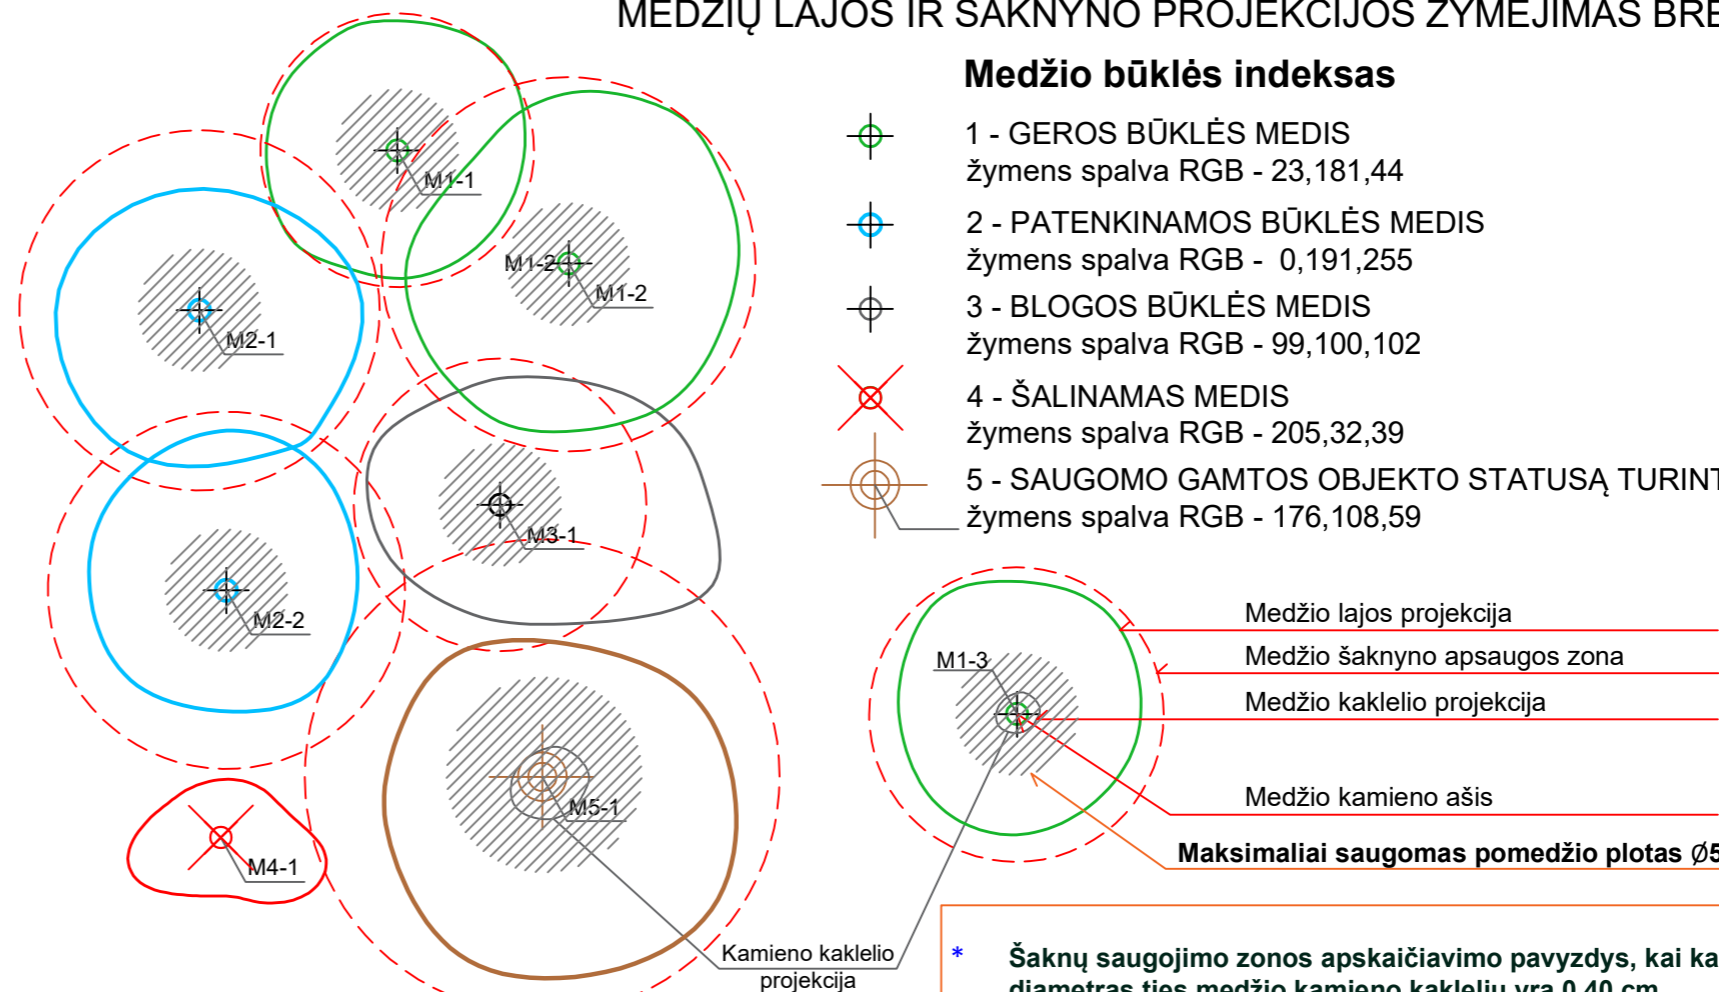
MEDŽIŲ LAJOS IR ŠAKNYNO PROJEKCIJOS ŽYMĖJIMAS BRE

Medžio būklės indeksas

1 - GEROS BŪKLĖS MEDIS
žymens spalva RGB - 23,181,44

2 - PATENKINAMOS BŪKLĖS MEDIS
žymens spalva RGB - 0,191,255

3 - BLOGOS BŪKLĖS MEDIS
žymens spalva RGB - 99,100,102

4 - ŠALINAMAS MEDIS
žymens spalva RGB - 205,32,39

5 - SAUGOMO GAMTOS OBJEKTO STATUSĄ TURINT
žymens spalva RGB - 176,108,59

M1-1
M1-2
M1-2
M2-1
M2-2
M3-1
M4-1
M5-1
M1-3

Medžio lajos projekcija
Medžio šaknyno apsaugos zona
Medžio kaklelio projekcija
Medžio kamieno ašis
Maksimaliai saugomas pomedžio plotas Ø5

Kamieno kaklelio projekcija

* Šaknų saugojimo zonos apskaičiavimo pavyzdys, kai ka
diametras ties medžio kamieno kakleliu yra 0,40 cm